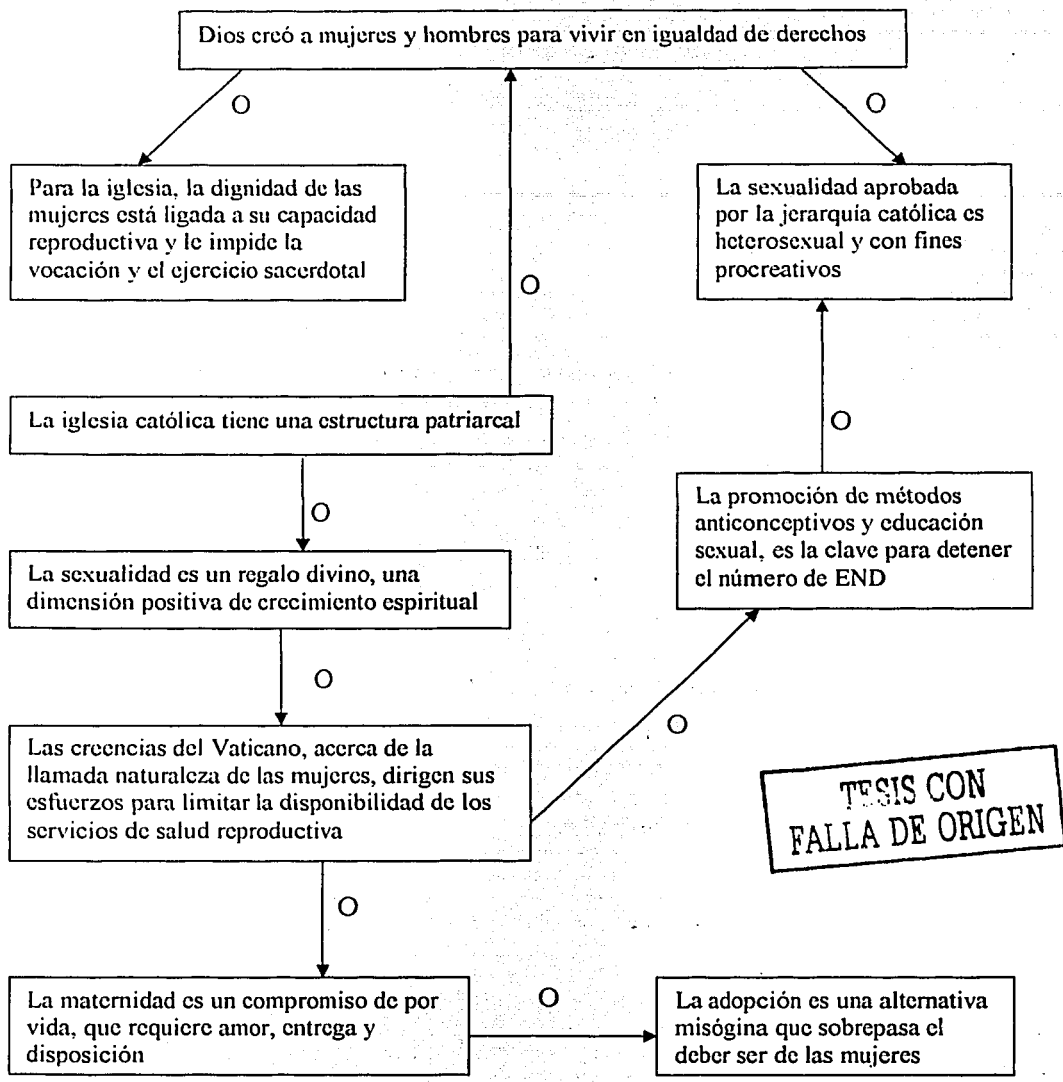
Dios creó a mujeres y hombres para vivir en igualdad de derechos

O

O

Para la iglesia, la dignidad de las mujeres está ligada a su capacidad reproductiva y le impide la vocación y el ejercicio sacerdotal

O

La sexualidad aprobada por la jerarquía católica es heterosexual y con fines procreativos

La iglesia católica tiene una estructura patriarcal

O

O

La promoción de métodos anticonceptivos y educación sexual, es la clave para detener el número de END

La sexualidad es un regalo divino, una dimensión positiva de crecimiento espiritual

O

O

Las creencias del Vaticano, acerca de la llamada naturaleza de las mujeres, dirigen sus esfuerzos para limitar la disponibilidad de los servicios de salud reproductiva

TESIS CON FALLA DE ORIGEN

O

La maternidad es un compromiso de por vida, que requiere amor, entrega y disposición

O

La adopción es una alternativa misógina que sobrepasa el deber ser de las mujeres